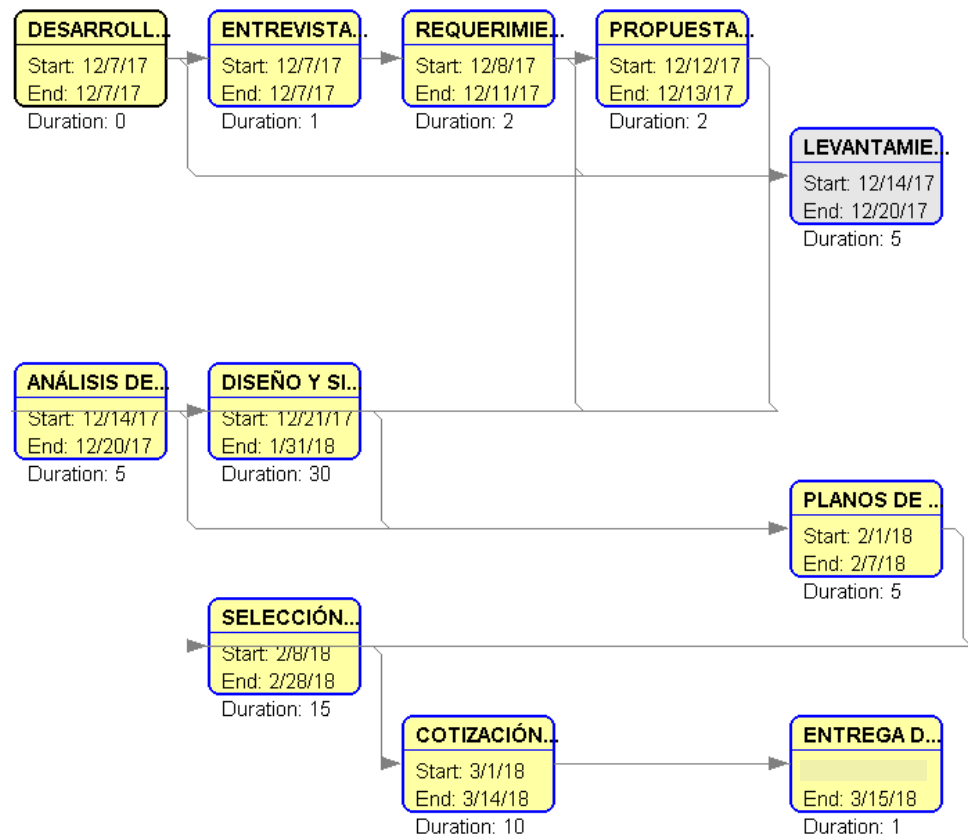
DESARROLL...
Start: 12/7/17
End: 12/7/17
Duration: 0

ENTREVISTA...
Start: 12/7/17
End: 12/7/17
Duration: 1

REQUERIMIE...
Start: 12/8/17
End: 12/11/17
Duration: 2

PROPUESTA...
Start: 12/12/17
End: 12/13/17
Duration: 2

LEVANTAMIE...
Start: 12/14/17
End: 12/20/17
Duration: 5

ANÁLISIS DE...
Start: 12/14/17
End: 12/20/17
Duration: 5

DISEÑO Y SI...
Start: 12/21/17
End: 1/31/18
Duration: 30

PLANOS DE ...
Start: 2/1/18
End: 2/7/18
Duration: 5

SELECCIÓN...
Start: 2/8/18
End: 2/28/18
Duration: 15

COTIZACIÓN...
Start: 3/1/18
End: 3/14/18
Duration: 10

ENTREGA D...
End: 3/15/18
Duration: 1